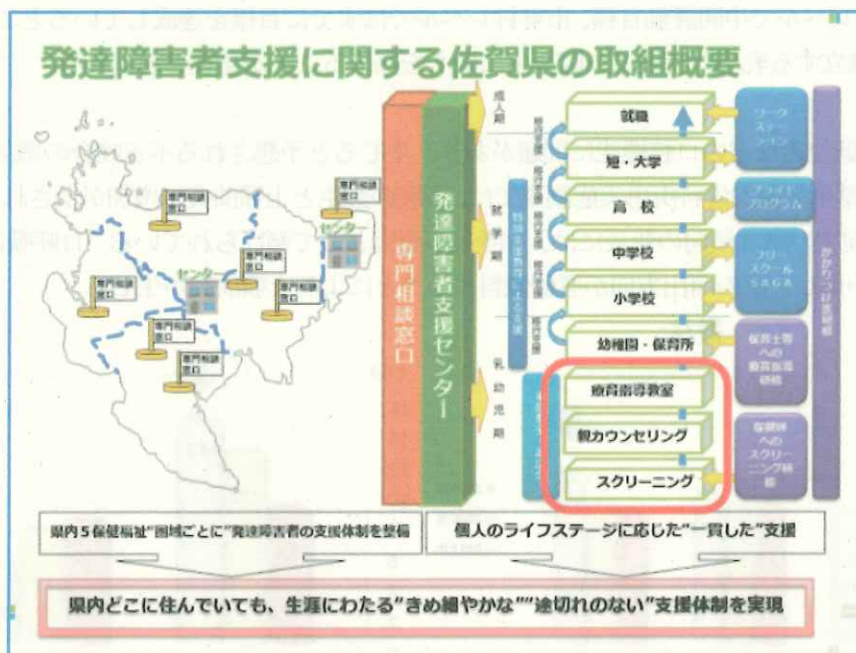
発達障害者支援に関する佐賀県の取組概要

専門相談窓口
専門相談窓口
専門相談窓口
専門相談窓口
専門相談窓口
専門相談窓口
専門相談窓口
センター
センター

専門相談窓口

発達障害者支援センター

成人期
就学期
乳幼児期

就職
短・大学
高校
中学校
小学校
幼稚園・保育所
療育指導教室
親カウンセリング
スクリーニング

ワークステーション
ブライトプログラム
フリースクールSAGA
保育士等への療育指導研修
保健師へのスクリーニング研修
かかりつけ支援者

県内5保健福祉"圏域ごとに"発達障害者の支援体制を整備

個人のライフステージに応じた"一貫した"支援

県内どこに住んでいても、生涯にわたる"きめ細やかな""途切れのない"支援体制を実現